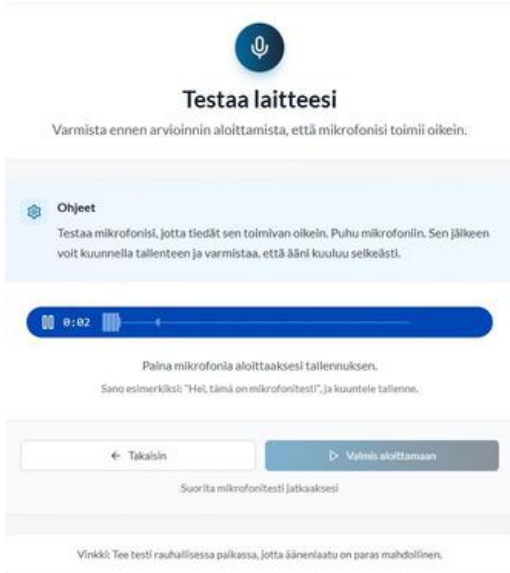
Testaa laitteesi

Varmista ennen arvioinnin aloittamista, että mikrofonisi toimii oikein.

Ohjeet

Testaa mikrofonisi, jotta tiedät sen toimivan oikein. Puhu mikrofoniin. Sen jälkeen voit kuunnella tallenteen ja varmistaa, että ääni kuuluu selkeästi.

0:02

Paina mikrofonia aloittaaksesi tallennuksen.

Sano esimerkiksi: "Hei, tämä on mikrofonitesti", ja kuuntele tallenne.

← Takaisin

▷ Valmis aloittamaan

Suorita mikrofonitesti jatkaaksesi

Vinkki: Tee testi rauhallisessa paikassa, jotta äänenlaatu on paras mahdollinen.